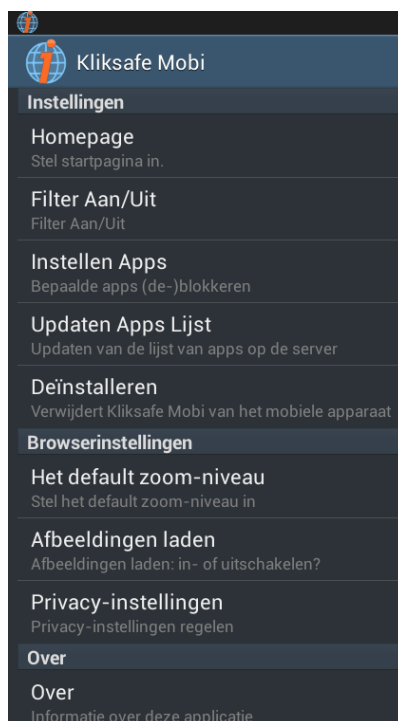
Kliksafe Mobi

Instellingen

Homepage
Stel startpagina in.

Filter Aan/Uit
Filter Aan/Uit

Instellen Apps
Bepaalde apps (de-)blokkeren

Updaten Apps Lijst
Updaten van de lijst van apps op de server

Deïnstalleren
Verwijdert Kliksafe Mobi van het mobiele apparaat

Browserinstellingen

Het default zoom-niveau
Stel het default zoom-niveau in

Afbeeldingen laden
Afbeeldingen laden: in- of uitschakelen?

Privacy-instellingen
Privacy-instellingen regelen

Over

Over
Informatie over deze applicatie